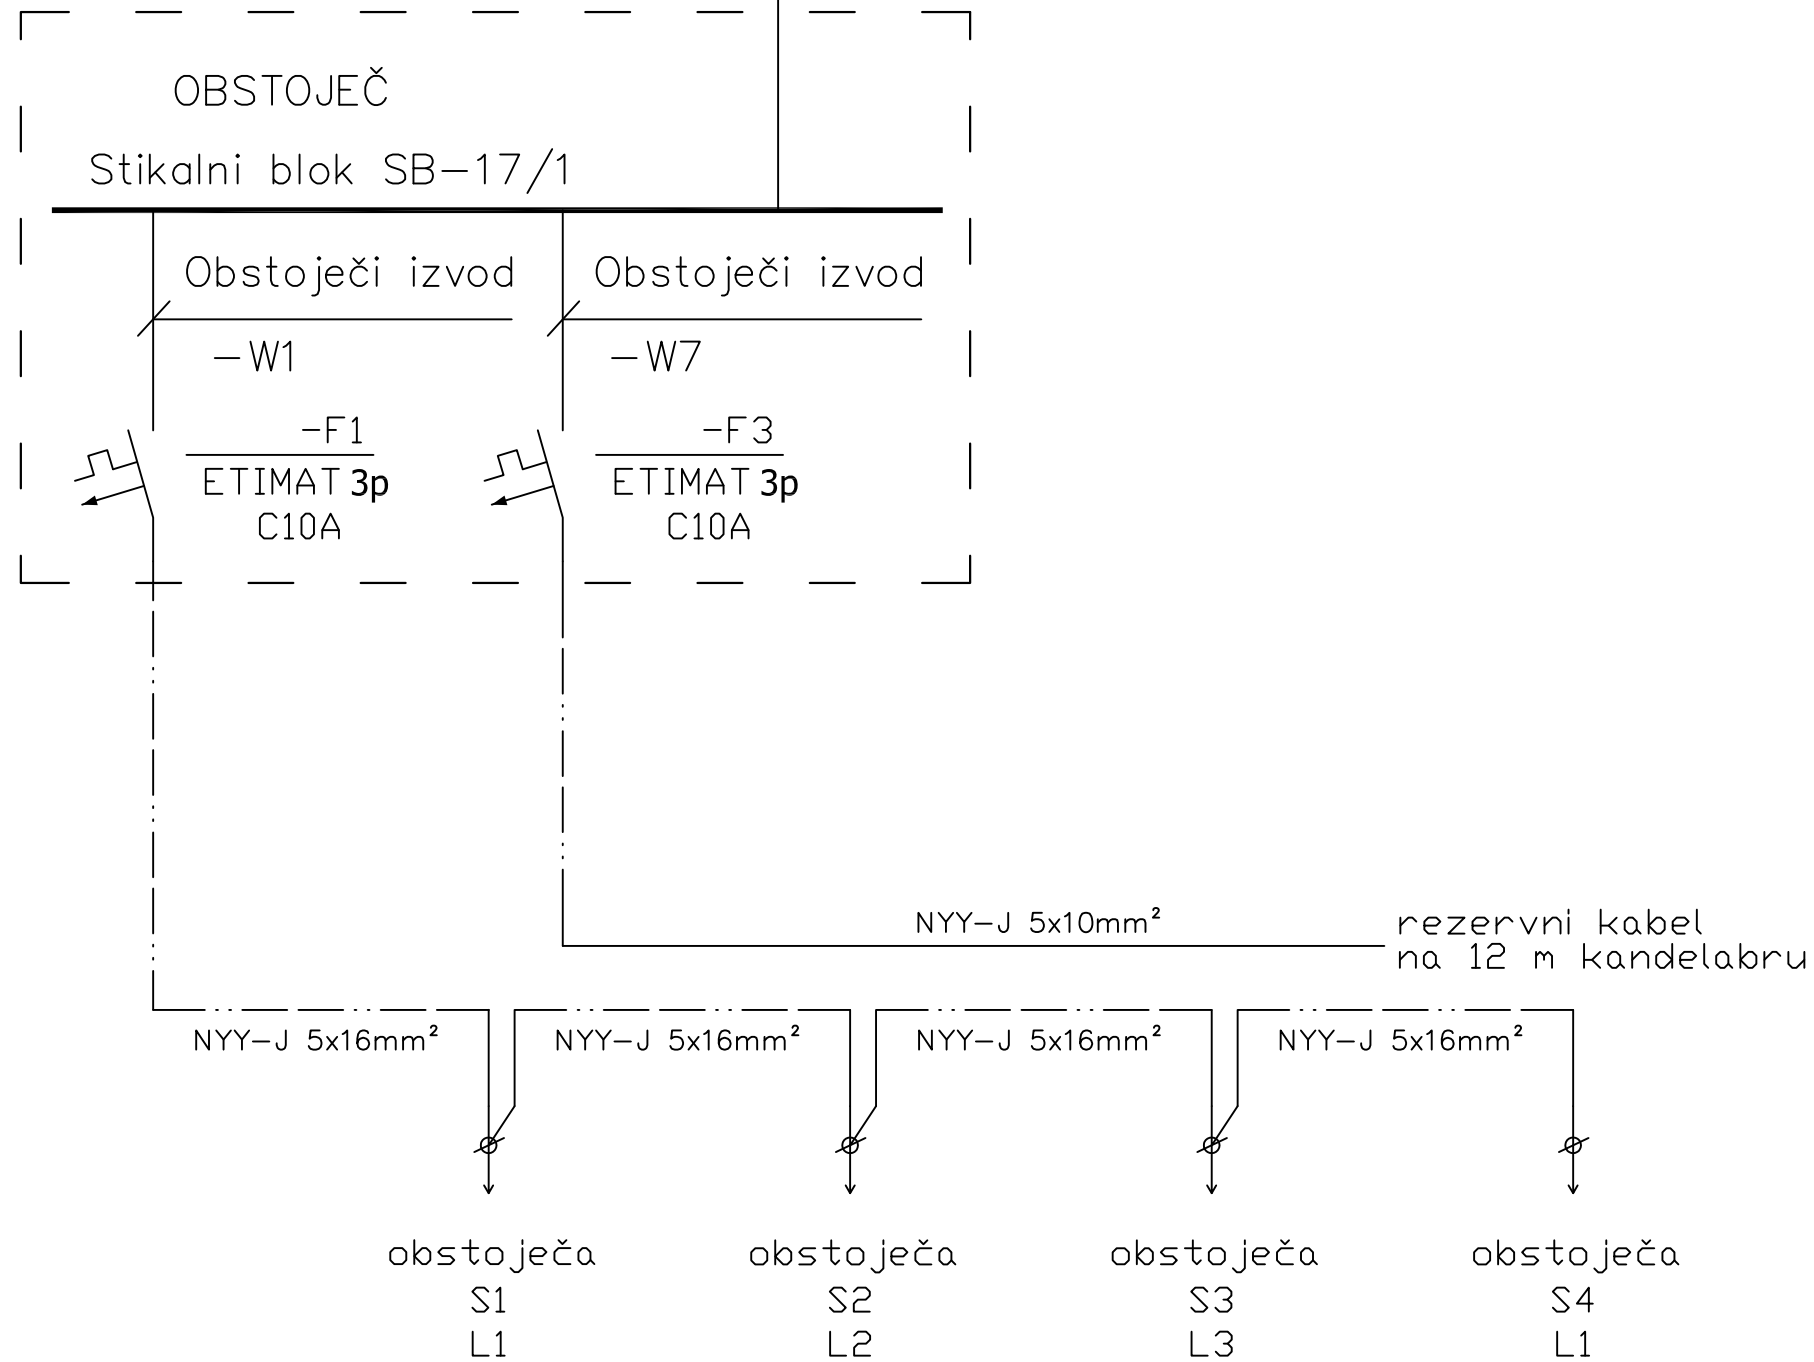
OBSTOJEČ
Stikalni blok SB–17/1

Obstoječi izvod
–W1

Obstoječi izvod
–W7

-F1
ETIMAT 3p
C10A

-F3
ETIMAT 3p
C10A

NYY–J 5x10mm²
rezervni kabel
na 12 m kandelabru

NYY–J 5x16mm²
NYY–J 5x16mm²
NYY–J 5x16mm²
NYY–J 5x16mm²

obstoječa
S1
L1

obstoječa
S2
L2

obstoječa
S3
L3

obstoječa
S4
L1